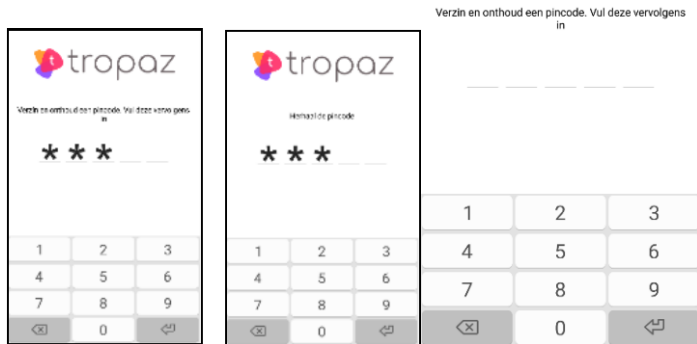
tropaz

Verzin en onthoud een pincode. Vul deze vervolgens in

* * *

1 2 3
4 5 6
7 8 9
0

tropaz

Herhaal de pincode

* * *

1 2 3
4 5 6
7 8 9
0

Verzin en onthoud een pincode. Vul deze vervolgens in

1 2 3
4 5 6
7 8 9
0